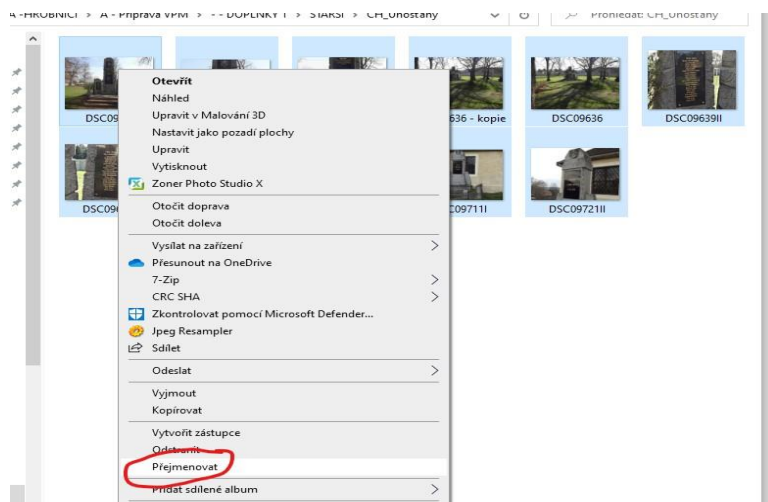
4 -HROBNICI > A - Příprava VPM > - - DOPLNKY 1 > STARSI > CH_Unostany
Prohledat: CH_Unostany

DSC09
636 - kopie
DSC09636
DSC09639II
DSC09
09711I
DSC09721II

Otevřít
Náhled
Upravit v Malování 3D
Nastavit jako pozadí plochy
Upravit
Vytisknout
Zoner Photo Studio X
Otočit doprava
Otočit doleva
Vysílat na zařízení
Přesunout na OneDrive
7-Zip
CRC SHA
Zkontrolovat pomocí Microsoft Defender...
Jpeg Resampler
Sdílet
Odeslat
Vyjmout
Kopírovat
Vytvořit zástupce
Odstranit
Přejmenovat
Přidat sdílené album